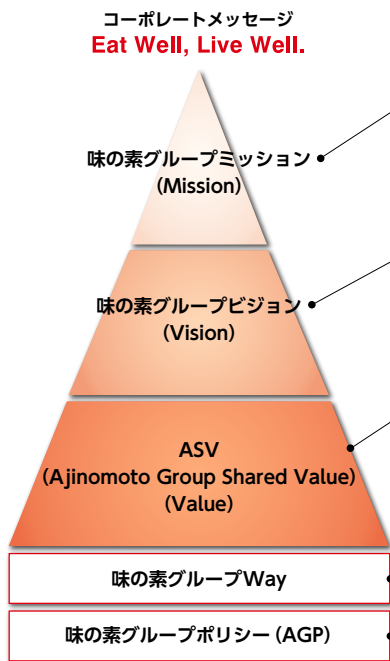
コーポレートメッセージ
Eat Well, Live Well.

味の素グループミッション
(Mission)

味の素グループビジョン
(Vision)

ASV
(Ajinomoto Group Shared Value)
(Value)

味の素グループWay

味の素グループポリシー(AGP)